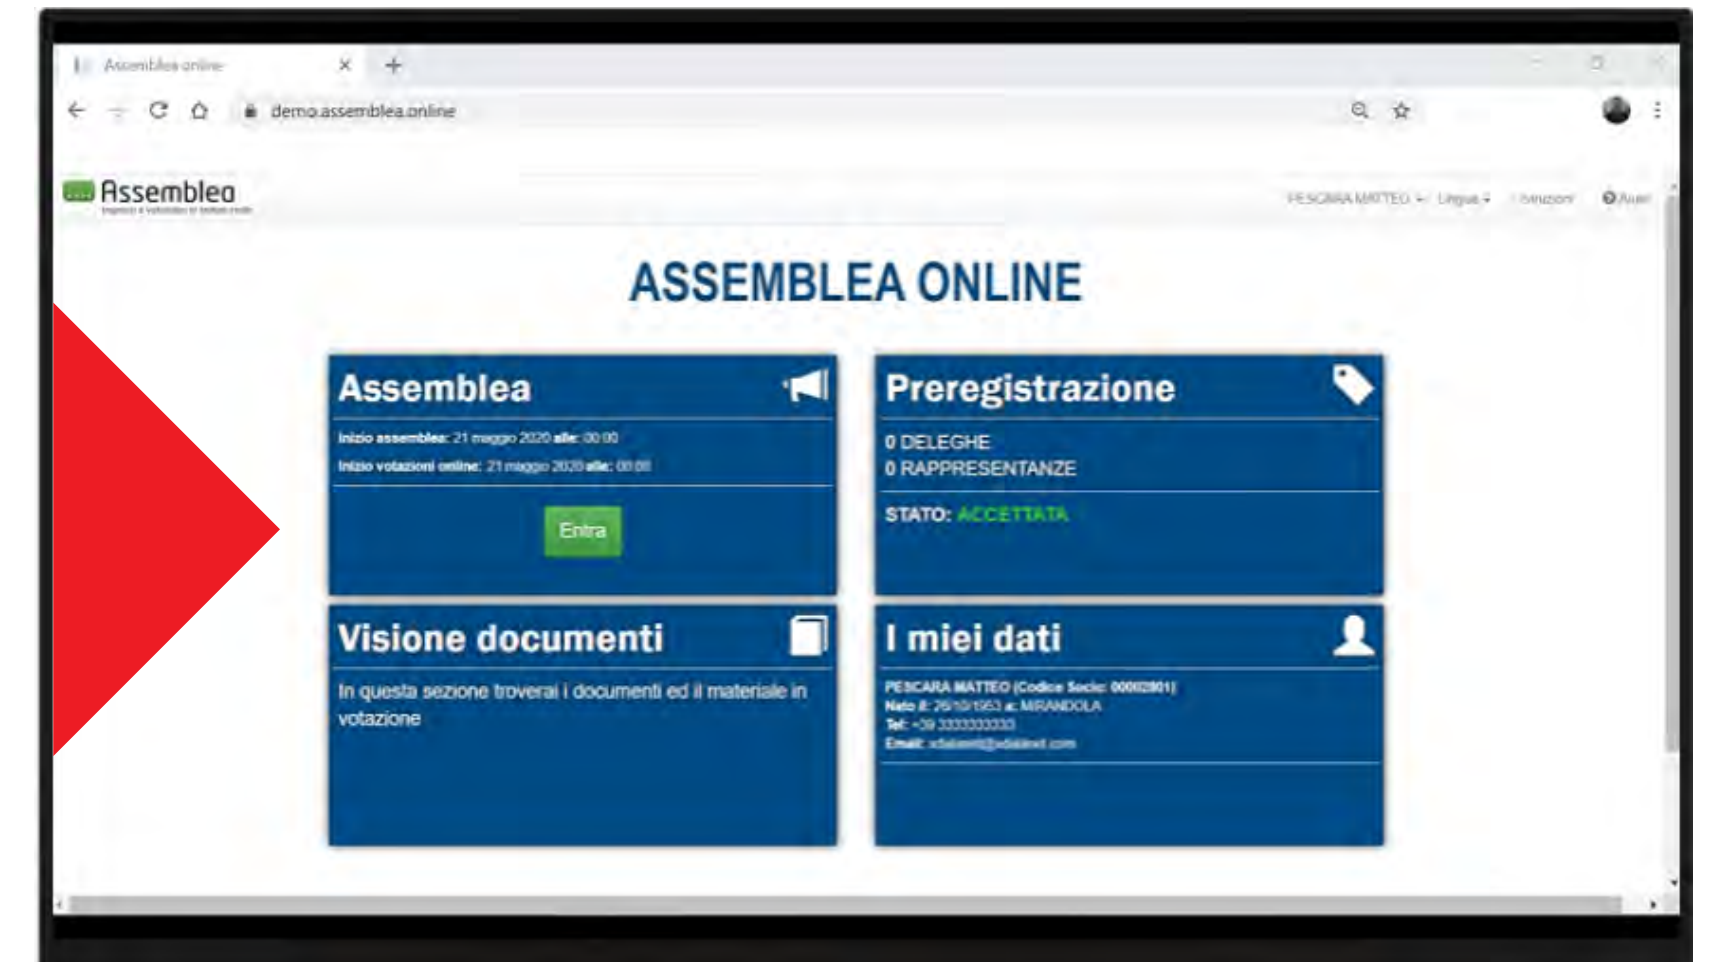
Assemblea online

demo.assemblea.online

Assemblea
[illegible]

PESCARA MATTEO · Lingua · Istruzioni · Aiuto

ASSEMBLEA ONLINE

Assemblea

Inizio assemblea: 21 maggio 2020 alle: 00:00
Inizio votazioni online: 21 maggio 2020 alle: 00:00

Entra

Preregistrazione

0 DELEGHE
0 RAPPRESENTANZE

STATO: ACCETTATA

Visione documenti

In questa sezione troverai i documenti ed il materiale in votazione

I miei dati

PESCARA MATTEO (Codice Socio: 00002801)
Nato il: 26/10/1953 a: MIRANDOLA
Tel: +39 3333333333
Email: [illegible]